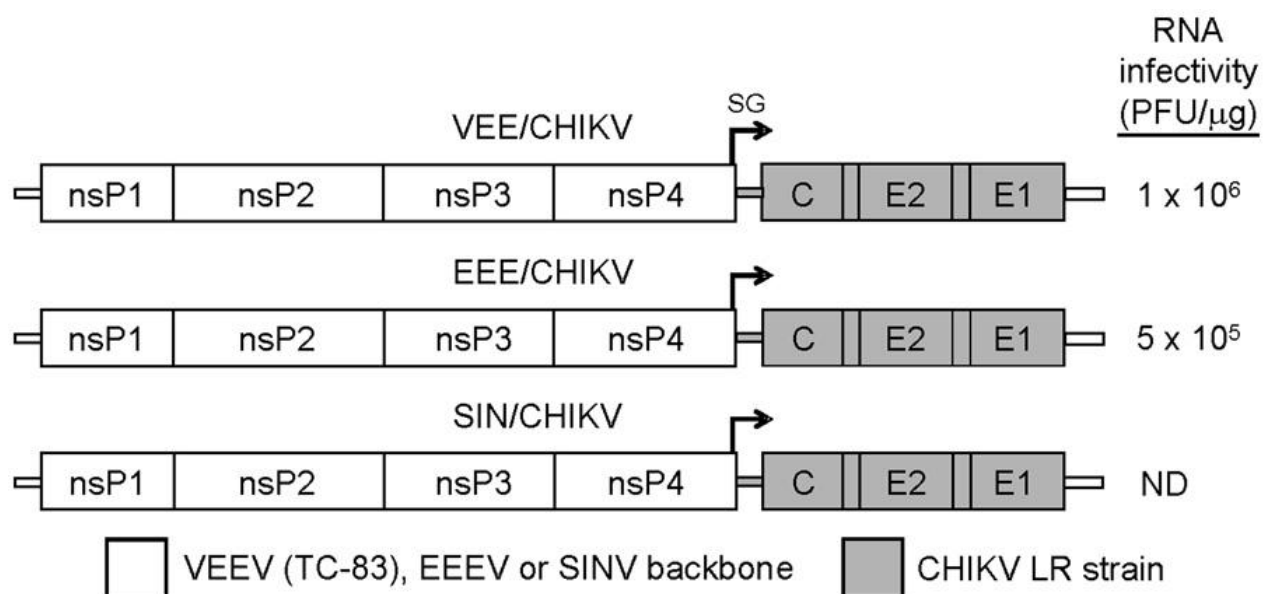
RNA infectivity (PFU/$\mu$g)

SG

VEE/CHIKV

nsP1 nsP2 nsP3 nsP4 C E2 E1 $1 \times 10^6$

EEE/CHIKV

nsP1 nsP2 nsP3 nsP4 C E2 E1 $5 \times 10^5$

SIN/CHIKV

nsP1 nsP2 nsP3 nsP4 C E2 E1 ND

VEEV (TC-83), EEEV or SINV backbone

CHIKV LR strain